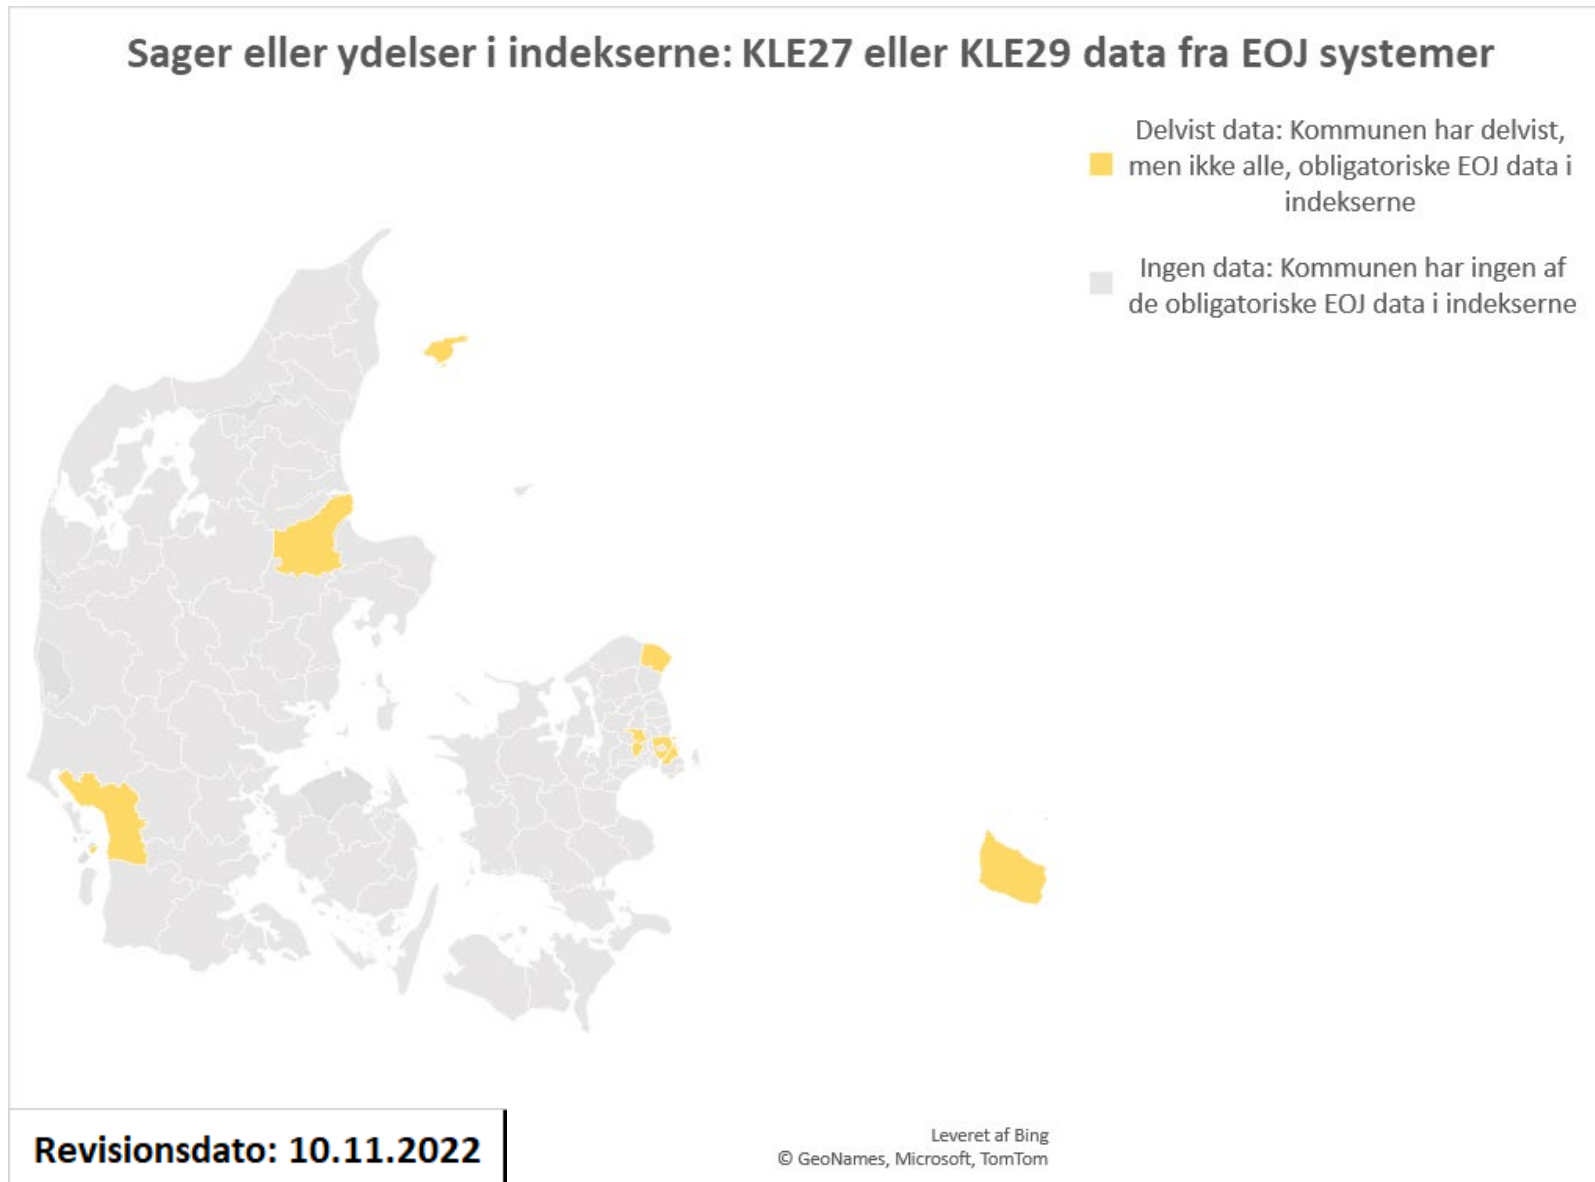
Sager eller ydelser i indekserne: KLE27 eller KLE29 data fra EOJ systemer

Delvist data: Kommunen har delvist, men ikke alle, obligatoriske EOJ data i indekserne

Ingen data: Kommunen har ingen af de obligatoriske EOJ data i indekserne

Revisionsdato: 10.11.2022

Leveret af Bing
© GeoNames, Microsoft, TomTom